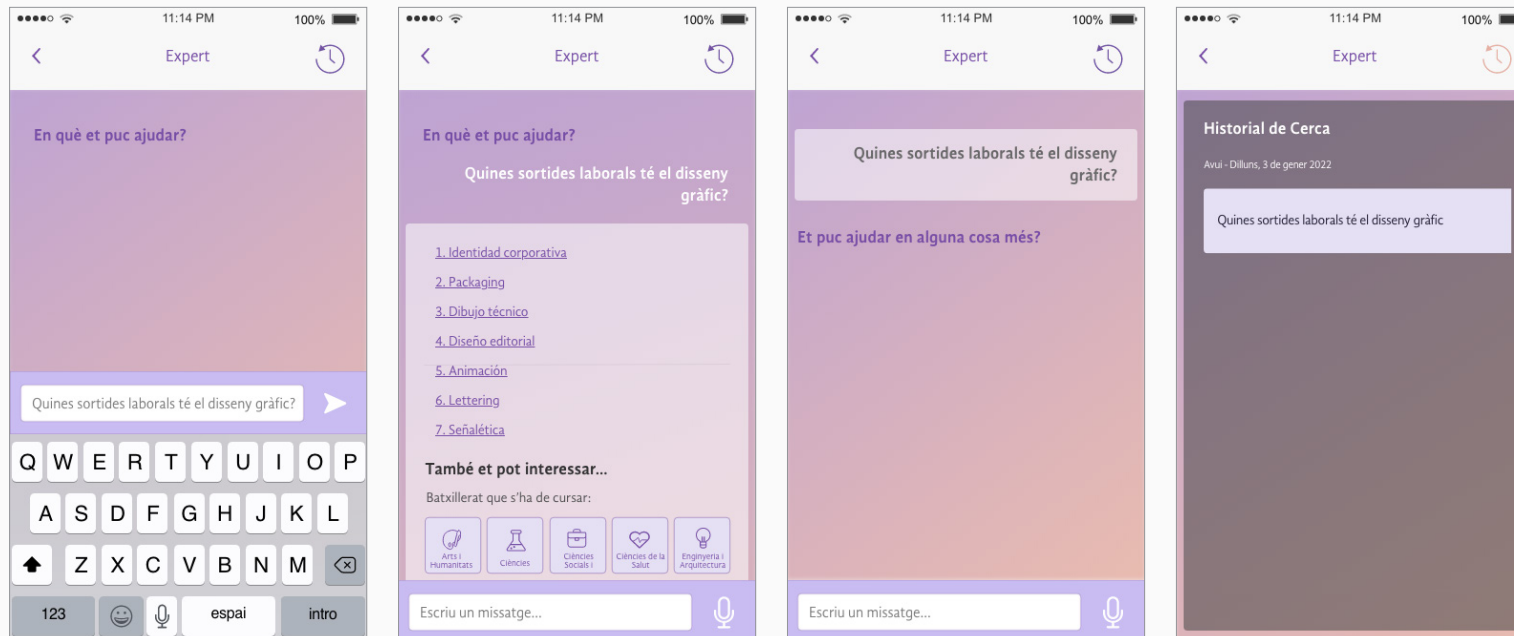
11:14 PM
100%

Expert

En què et puc ajudar?

Quines sortides laborals té el disseny gràfic?

Q W E R T Y U I O P
A S D F G H J K L
Z X C V B N M
123 espai intro

11:14 PM
100%

Expert

En què et puc ajudar?

Quines sortides laborals té el disseny gràfic?

1. Identidad corporativa
2. Packaging
3. Dibujo técnico
4. Diseño editorial
5. Animación
6. Lettering
7. Señalética

També et pot interessar...

Batxillerat que s'ha de cursar:

Arts i Humanitats
Ciències
Ciències Socials i
Ciències de la Salut
Enginyeria i Arquitectura

Escriu un missatge...

11:14 PM
100%

Expert

Quines sortides laborals té el disseny gràfic?

Et puc ajudar en alguna cosa més?

Escriu un missatge...

11:14 PM
100%

Expert

Historial de Cerca

Avui - Dilluns, 3 de gener 2022

Quines sortides laborals té el disseny gràfic